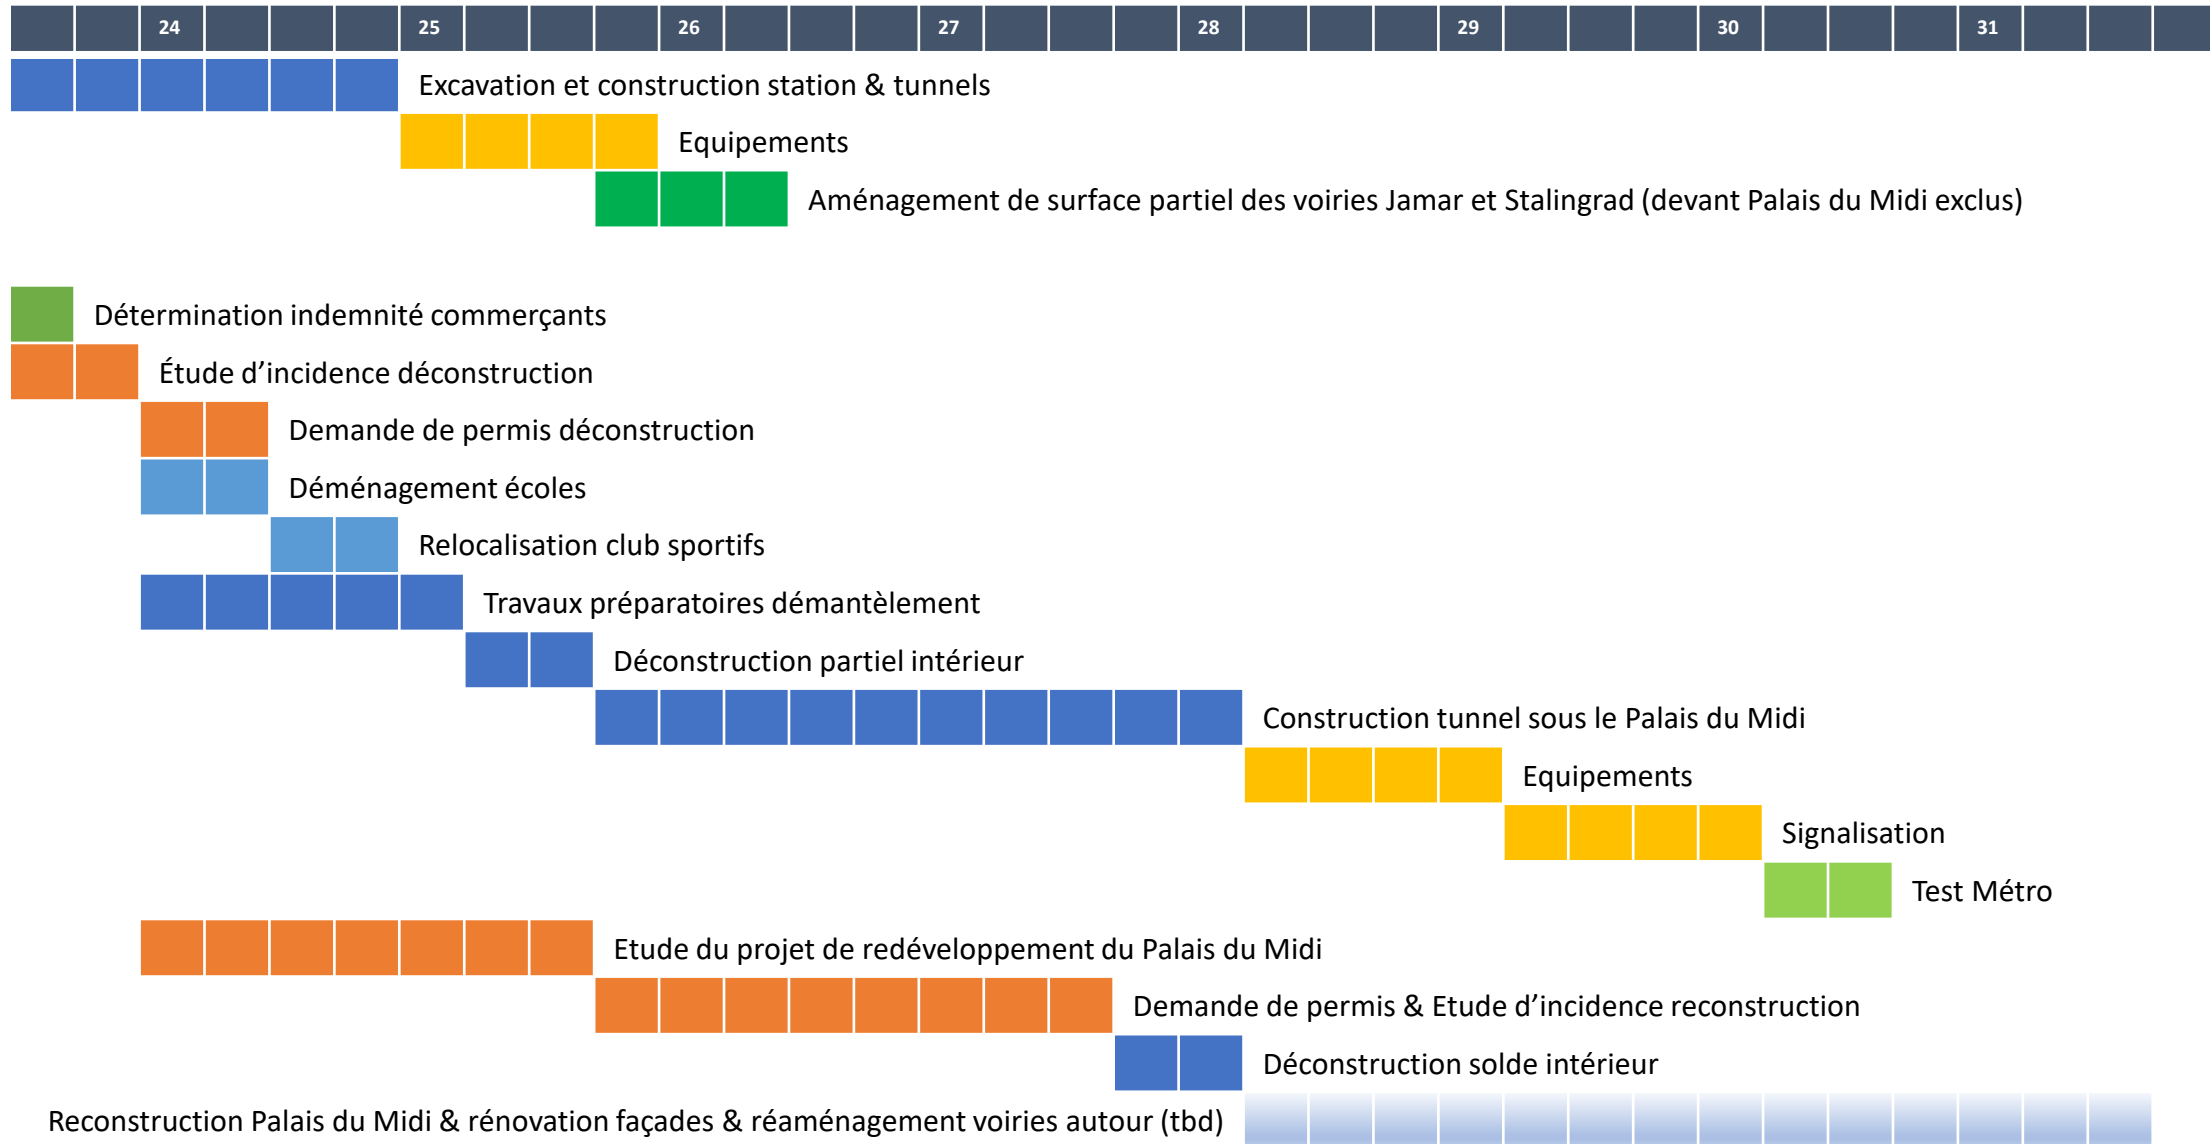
24 25 26 27 28 29 30 31

Excavation et construction station & tunnels

Equipements

Aménagement de surface partiel des voiries Jamar et Stalingrad (devant Palais du Midi exclus)

Détermination indemnité commerçants

Étude d'incidence déconstruction

Demande de permis déconstruction

Déménagement écoles

Relocalisation club sportifs

Travaux préparatoires démantèlement

Déconstruction partiel intérieur

Construction tunnel sous le Palais du Midi

Equipements

Signalisation

Test Métro

Etude du projet de redéveloppement du Palais du Midi

Demande de permis & Etude d'incidence reconstruction

Déconstruction solde intérieur

Reconstruction Palais du Midi & rénovation façades & réaménagement voiries autour (tbd)